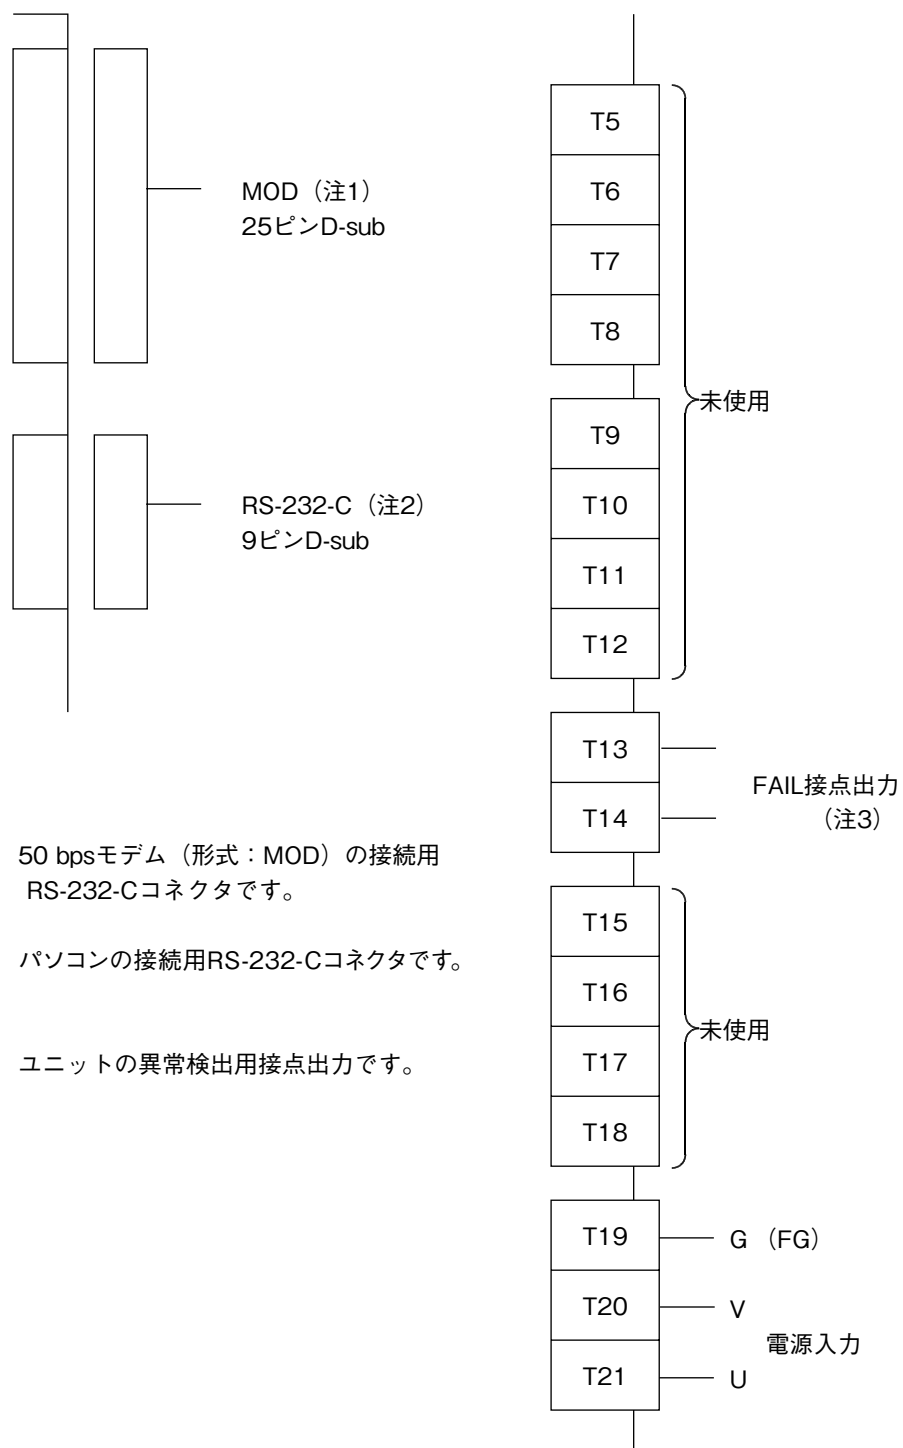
MOD（注1）
25ピンD-sub

RS-232-C（注2）
9ピンD-sub

T5
T6
T7
T8
T9
T10
T11
T12

未使用

T13
T14

FAIL接点出力
（注3）

T15
T16
T17
T18

未使用

T19 G （FG）
T20 V
T21 U

電源入力

50 bpsモデム（形式：MOD）の接続用 RS-232-Cコネクタです。

パソコンの接続用RS-232-Cコネクタです。

ユニットの異常検出用接点出力です。